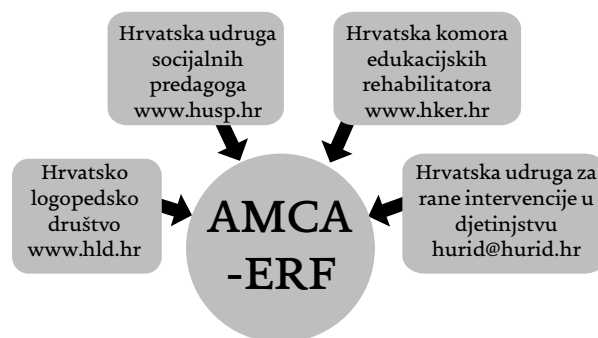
Hrvatska udruga socijalnih predagoga www.husp.hr

Hrvatska komora edukacijskih rehabilitatora www.hker.hr

Hrvatsko logopedsko društvo www.hld.hr

AMCA -ERF

Hrvatska udruga za rane intervencije u djetinjstvu hurid@hurid.hr